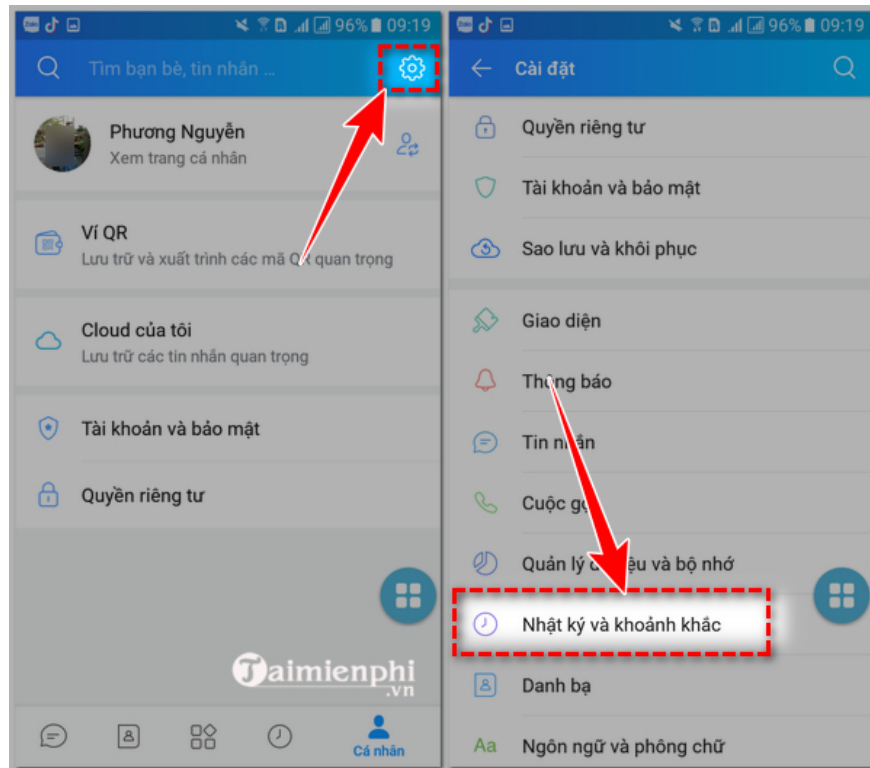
96% 09:19

Tìm bạn bè, tin nhắn ...

Phương Nguyễn
Xem trang cá nhân

Ví QR
Lưu trữ và xuất trình các mã Q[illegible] quan trọng

Cloud của tôi
Lưu trữ các tin nhắn quan trọng

Tài khoản và bảo mật

Quyền riêng tư

Taimienphi.vn

Cá nhân

96% 09:19

Cài đặt

Quyền riêng tư

Tài khoản và bảo mật

Sao lưu và khôi phục

Giao diện

Th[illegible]ng báo

Tin n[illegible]n

Cuộc g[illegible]

Quản lý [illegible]ệu và bộ nhớ

Nhật ký và khoảnh khắc

Danh bạ

Aa Ngôn ngữ và phông chữ